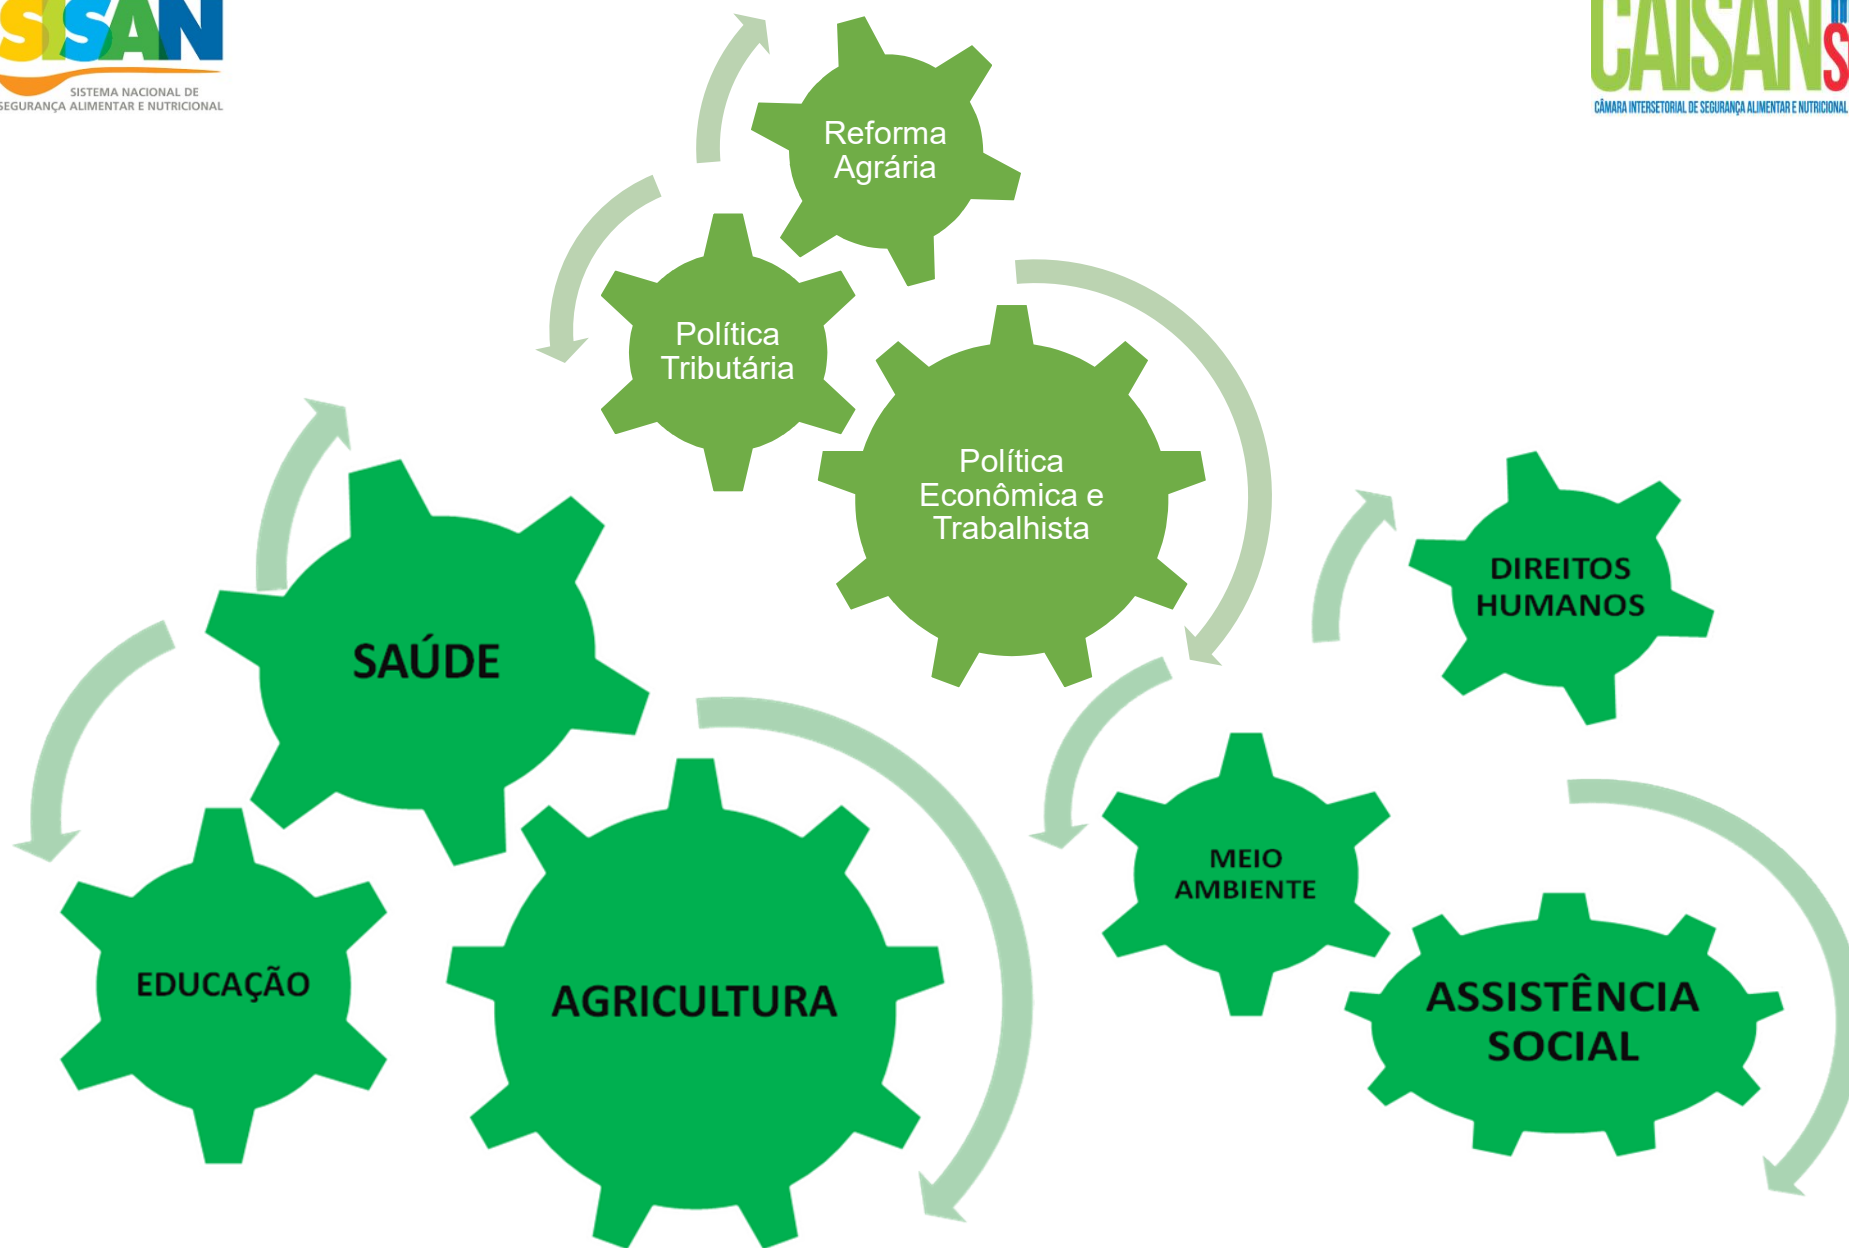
SISAN
SISTEMA NACIONAL DE SEGURANÇA ALIMENTAR E NUTRICIONAL

CAISAN
CÂMARA INTERSETORIAL DE SEGURANÇA ALIMENTAR E NUTRICIONAL

Reforma Agrária

Política Tributária

Política Econômica e Trabalhista

SAÚDE

DIREITOS HUMANOS

MEIO AMBIENTE

EDUCAÇÃO

AGRICULTURA

ASSISTÊNCIA SOCIAL